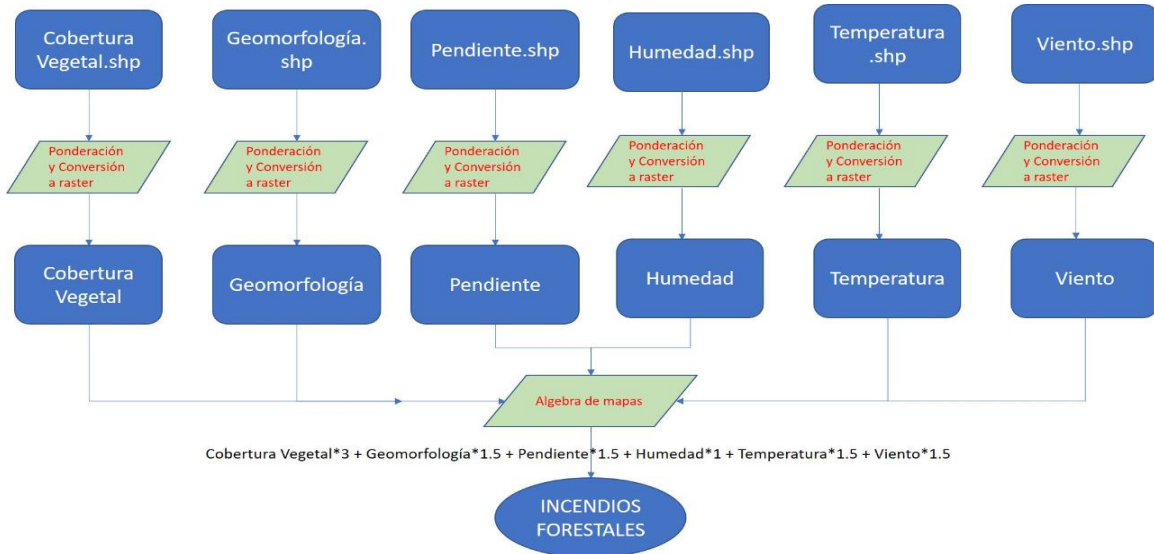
Cobertura Vegetal.shp

Geomorfología. shp

Pendiente.shp

Humedad.shp

Temperatura .shp

Viento.shp

Ponderación y Conversión a raster

Ponderación y Conversión a raster

Ponderación y Conversión a raster

Ponderación y Conversión a raster

Ponderación y Conversión a raster

Ponderación y Conversión a raster

Cobertura Vegetal

Geomorfología

Pendiente

Humedad

Temperatura

Viento

Algebra de mapas

Cobertura Vegetal*3 + Geomorfología*1.5 + Pendiente*1.5 + Humedad*1 + Temperatura*1.5 + Viento*1.5

INCENDIOS FORESTALES